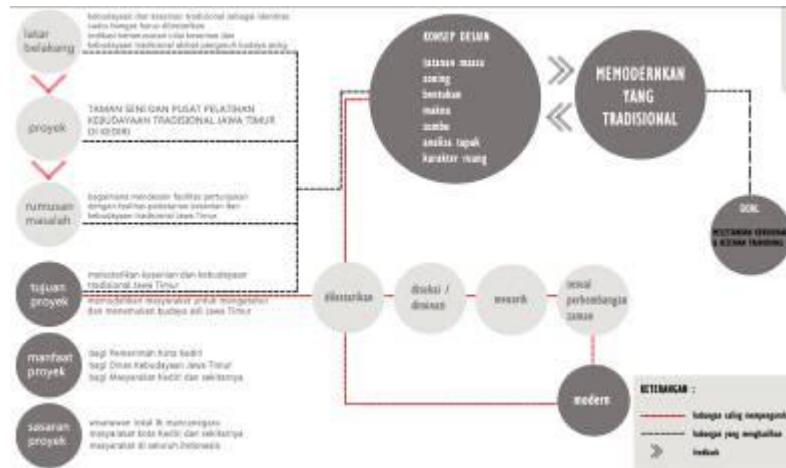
latar belakang

kebudayaan dan kesenian tradisional sebagai identitas suatu bangsa harus dilestarikan
tindakan kemerosotan nilai kesenian dan kebudayaan tradisional akibat pengaruh budaya asing

proyek

TAMAN SENI DAN PUSAT PELATIHAN KEBUDAYAAN TRADISIONAL JAWA TIMUR DI KEDIRI

rumusan masalah

bagaimana mendesain fasilitas pertunjukan dengan fasilitas pelestarian kesenian dan kebudayaan tradisional Jawa Timur

tujuan proyek

memotivasi kesenian dan kebudayaan tradisional Jawa Timur
memudahkan masyarakat untuk mengetahui dan memelihara budaya asli Jawa Timur

manfaat proyek

bagi Pemerintah Kota Kediri
bagi Dinas Kebudayaan Jawa Timur
bagi Masyarakat Kediri dan sekitarnya

sasaran proyek

wisatawan lokal & mancanegara
masyarakat kota Kediri dan sekitarnya
masyarakat di seluruh Indonesia

KONSEP DESAIN

tatanan massa
zoning
bentukan
makna
sumbu
analisa tapak
karakter ruang

MEMODERNKAN YANG TRADISIONAL

DIRI
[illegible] KESENIAN & BUDAYA TRADISIONAL

dilestarikan

diusulkan / dimiaan

monarki

inovasi perkembangan zaman

modern

KETERANGAN :

hubungan saling mempengaruhi

hubungan yang menghasilkan

feedback